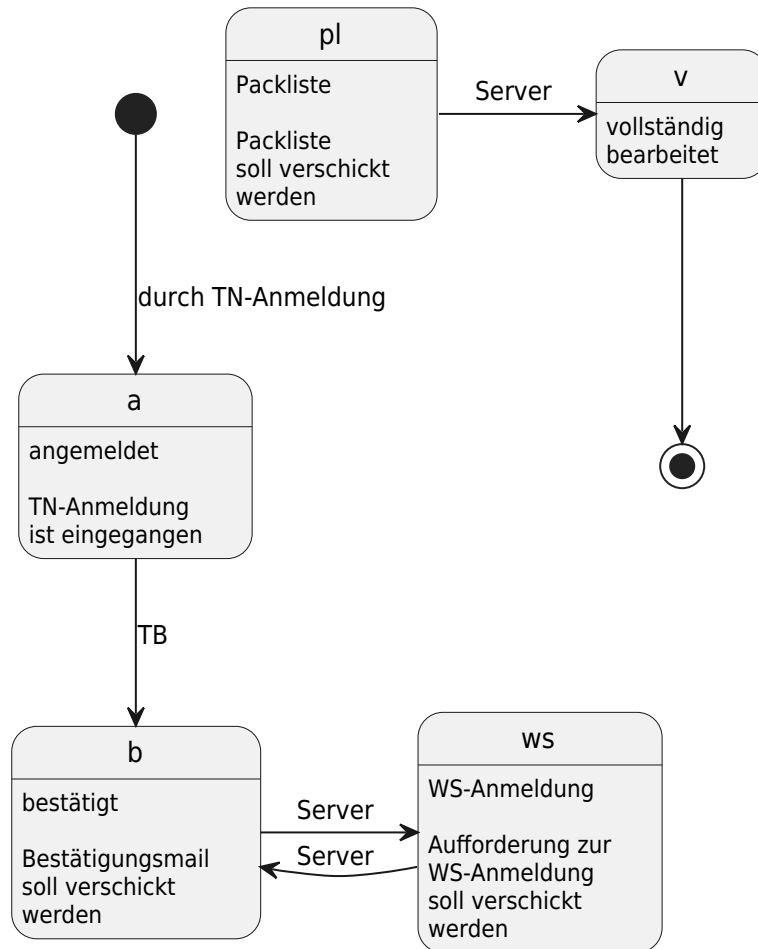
pl

Packliste

Packliste soll verschickt werden

Server

v

vollständig bearbeitet

durch TN-Anmeldung

a

angemeldet

TN-Anmeldung ist eingegangen

TB

b

bestätigt

Bestätigungsmail soll verschickt werden

Server

Server

ws

WS-Anmeldung

Aufforderung zur WS-Anmeldung soll verschickt werden